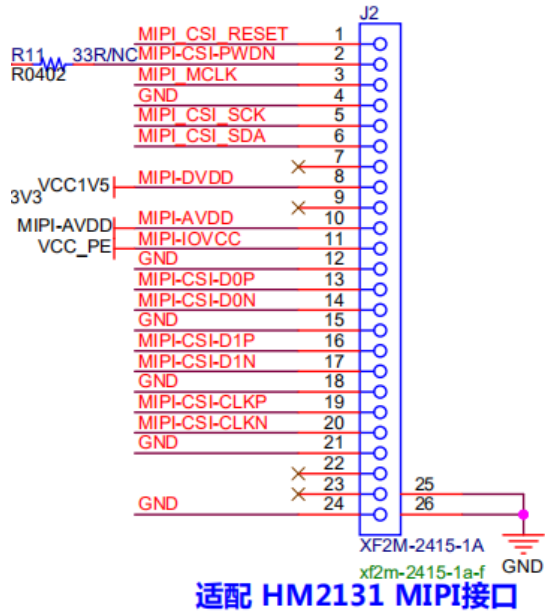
J2

R11 33R/NC
R0402

MIPI_CSI_RESET 1
MIPI-CSI-PWDN 2
MIPI_MCLK 3
GND 4
MIPI_CSI_SCK 5
MIPI_CSI_SDA 6
7
3V3 VCC1V5 MIPI-DVDD 8
9
MIPI-AVDD MIPI-AVDD 10
VCC_PE MIPI-IOVCC 11
GND 12
MIPI-CSI-D0P 13
MIPI-CSI-D0N 14
GND 15
MIPI-CSI-D1P 16
MIPI-CSI-D1N 17
GND 18
MIPI-CSI-CLKP 19
MIPI-CSI-CLKN 20
GND 21
22
23
GND 24
25
26

GND

XF2M-2415-1A
xf2m-2415-1a-f

适配 HM2131 MIPI接口